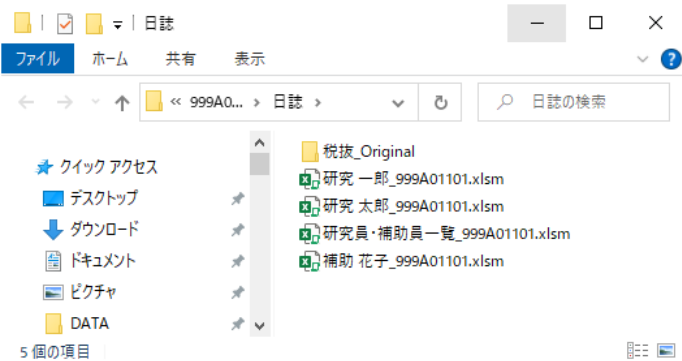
日誌

ファイル ホーム 共有 表示

« 999A0... › 日誌 ›

日誌の検索

クイック アクセス
デスクトップ
ダウンロード
ドキュメント
ピクチャ
DATA

税抜_Original
研究 一郎_999A01101.xlsm
研究 太郎_999A01101.xlsm
研究員・補助員一覧_999A01101.xlsm
補助 花子_999A01101.xlsm

5 個の項目